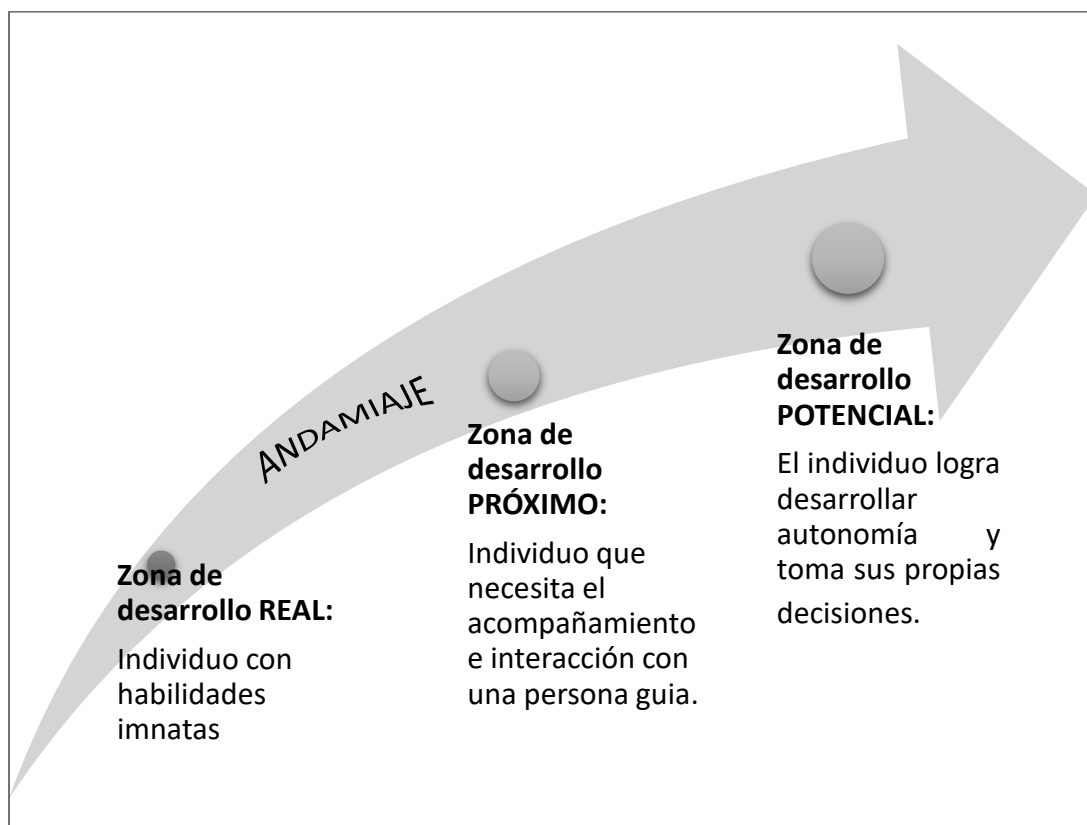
ANDAMIAJE

Zona de desarrollo REAL:

Individuo con habilidades imnatas

Zona de desarrollo PRÓXIMO:

Individuo que necesita el acompañamiento e interacción con una persona guia.

Zona de desarrollo POTENCIAL:

El individuo logra desarrollar autonomía y toma sus propias decisiones.